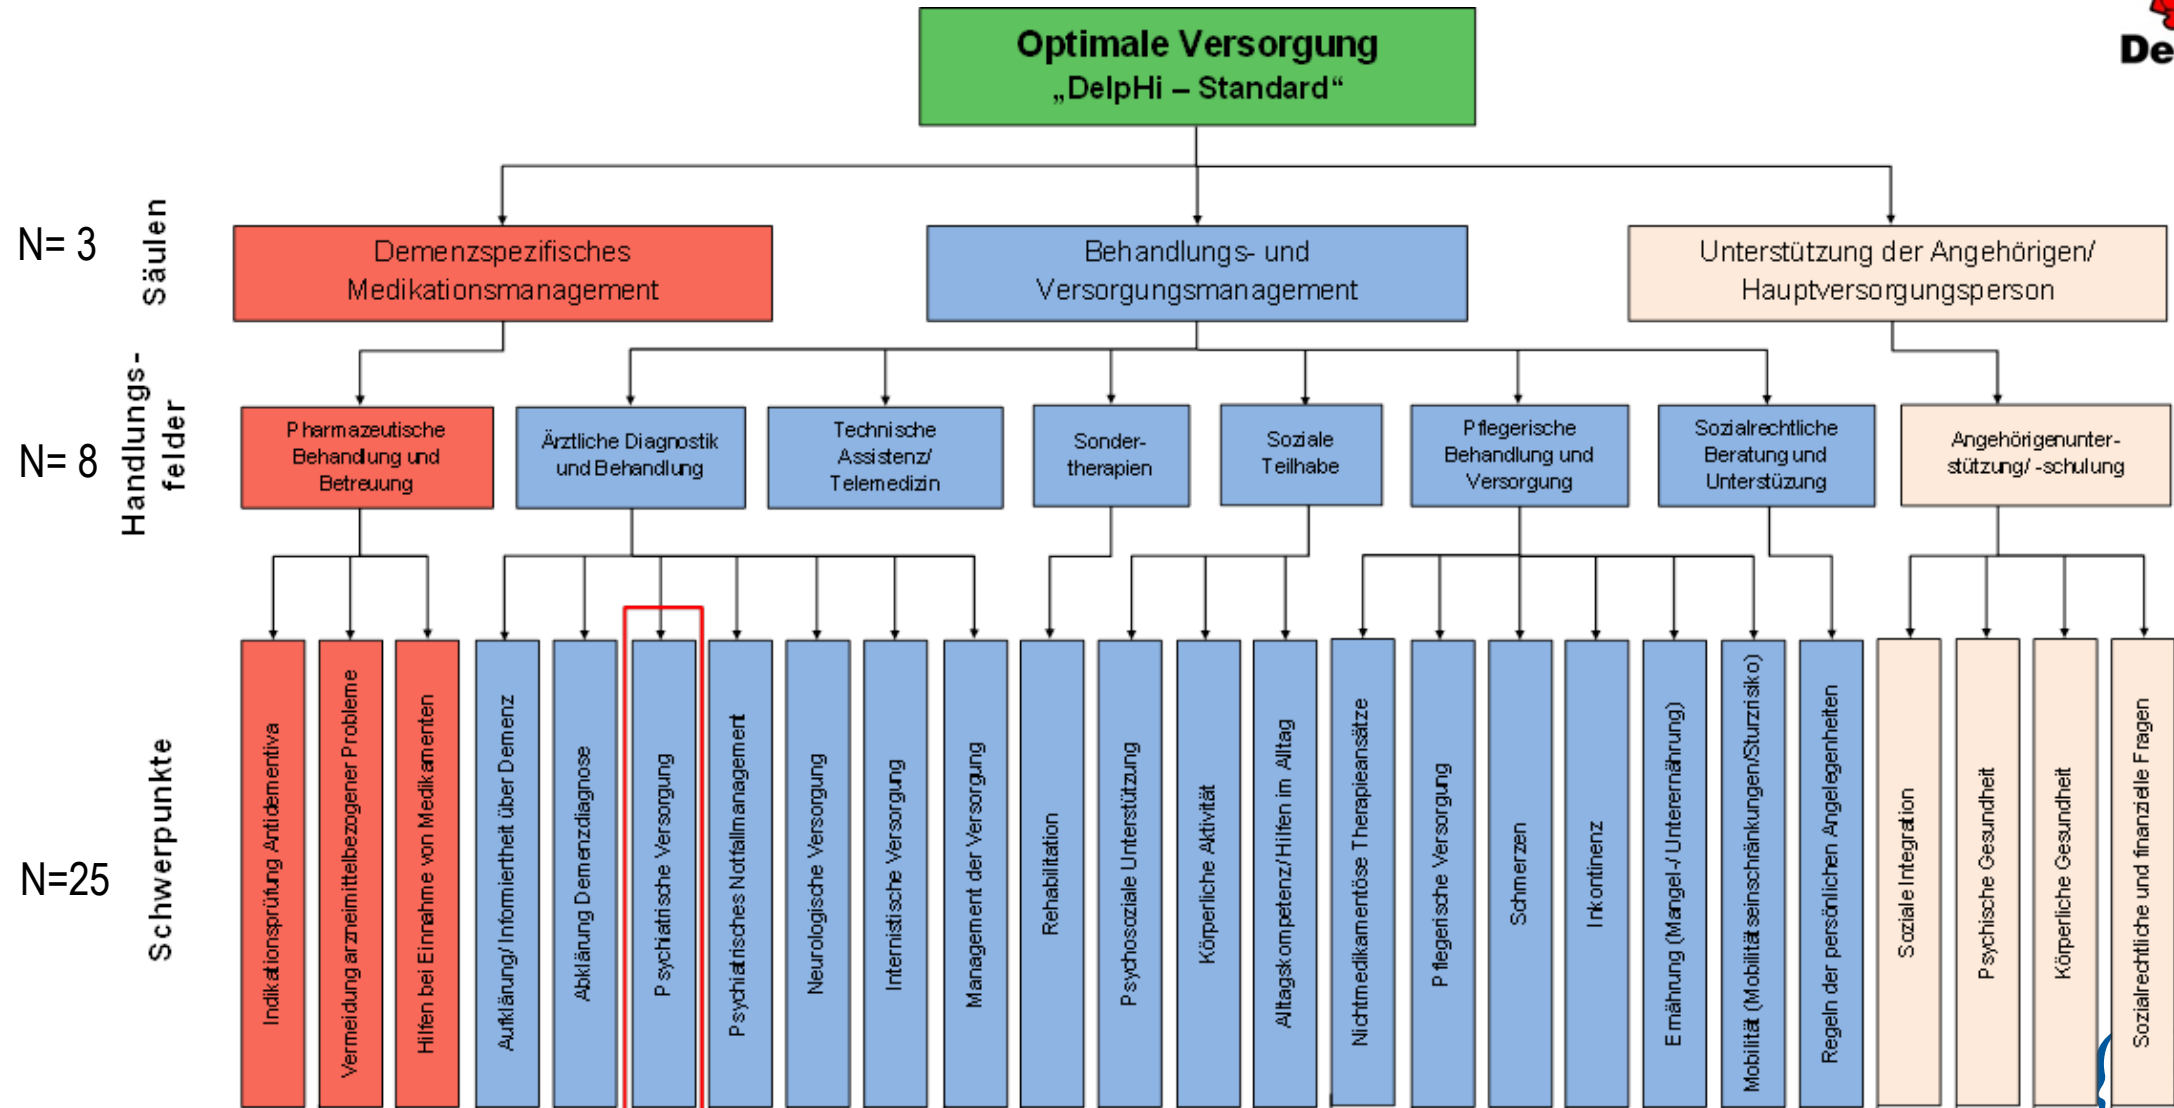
Optimale Versorgung
„DelpHi – Standard“

De

N= 3
Säulen

Demenzspezifisches Medikationsmanagement

Behandlungs- und Versorgungsmanagement

Unterstützung der Angehörigen/ Hauptversorgungsperson

N= 8
Handlungs-felder

Pharmazeutische Behandlung und Betreuung

Ärztliche Diagnostik und Behandlung

Technische Assistenz/ Telemedizin

Sonder-therapien

Soziale Teilhabe

Pflegerische Behandlung und Versorgung

Sozialrechtliche Beratung und Unterstüzung

Angehörigenunter-stützung/ -schulung

N=25
Schwerpunkte

Indikationsprüfung Antidementiva

Vermeidung arzneimittelbezogener Probleme

Hilfen bei Einnahme von Medikamenten

Aufklärung/ Informiertheit über Demenz

Abklärung Demenzdiagnose

Psychiatrische Versorgung

Psychiatrisches Notfallmanagement

Neurologische Versorgung

Internistische Versorgung

Management der Versorgung

Rehabilitation

Psychosoziale Unterstützung

Körperliche Aktivität

Alltagskompetenz/ Hilfen im Alltag

Nichtmedikamentöse Therapieansätze

Pflegerische Versorgung

Schmerzen

Inkontinenz

Ernährung (Mangel-/ Unterernährung)

Mobilität (Mobilitätseinschränkungen/Sturzrisiko)

Regeln der persönlichen Angelegenheiten

Soziale Integration

Psychische Gesundheit

Körperliche Gesundheit

Sozialrechtliche und finanzielle Fragen